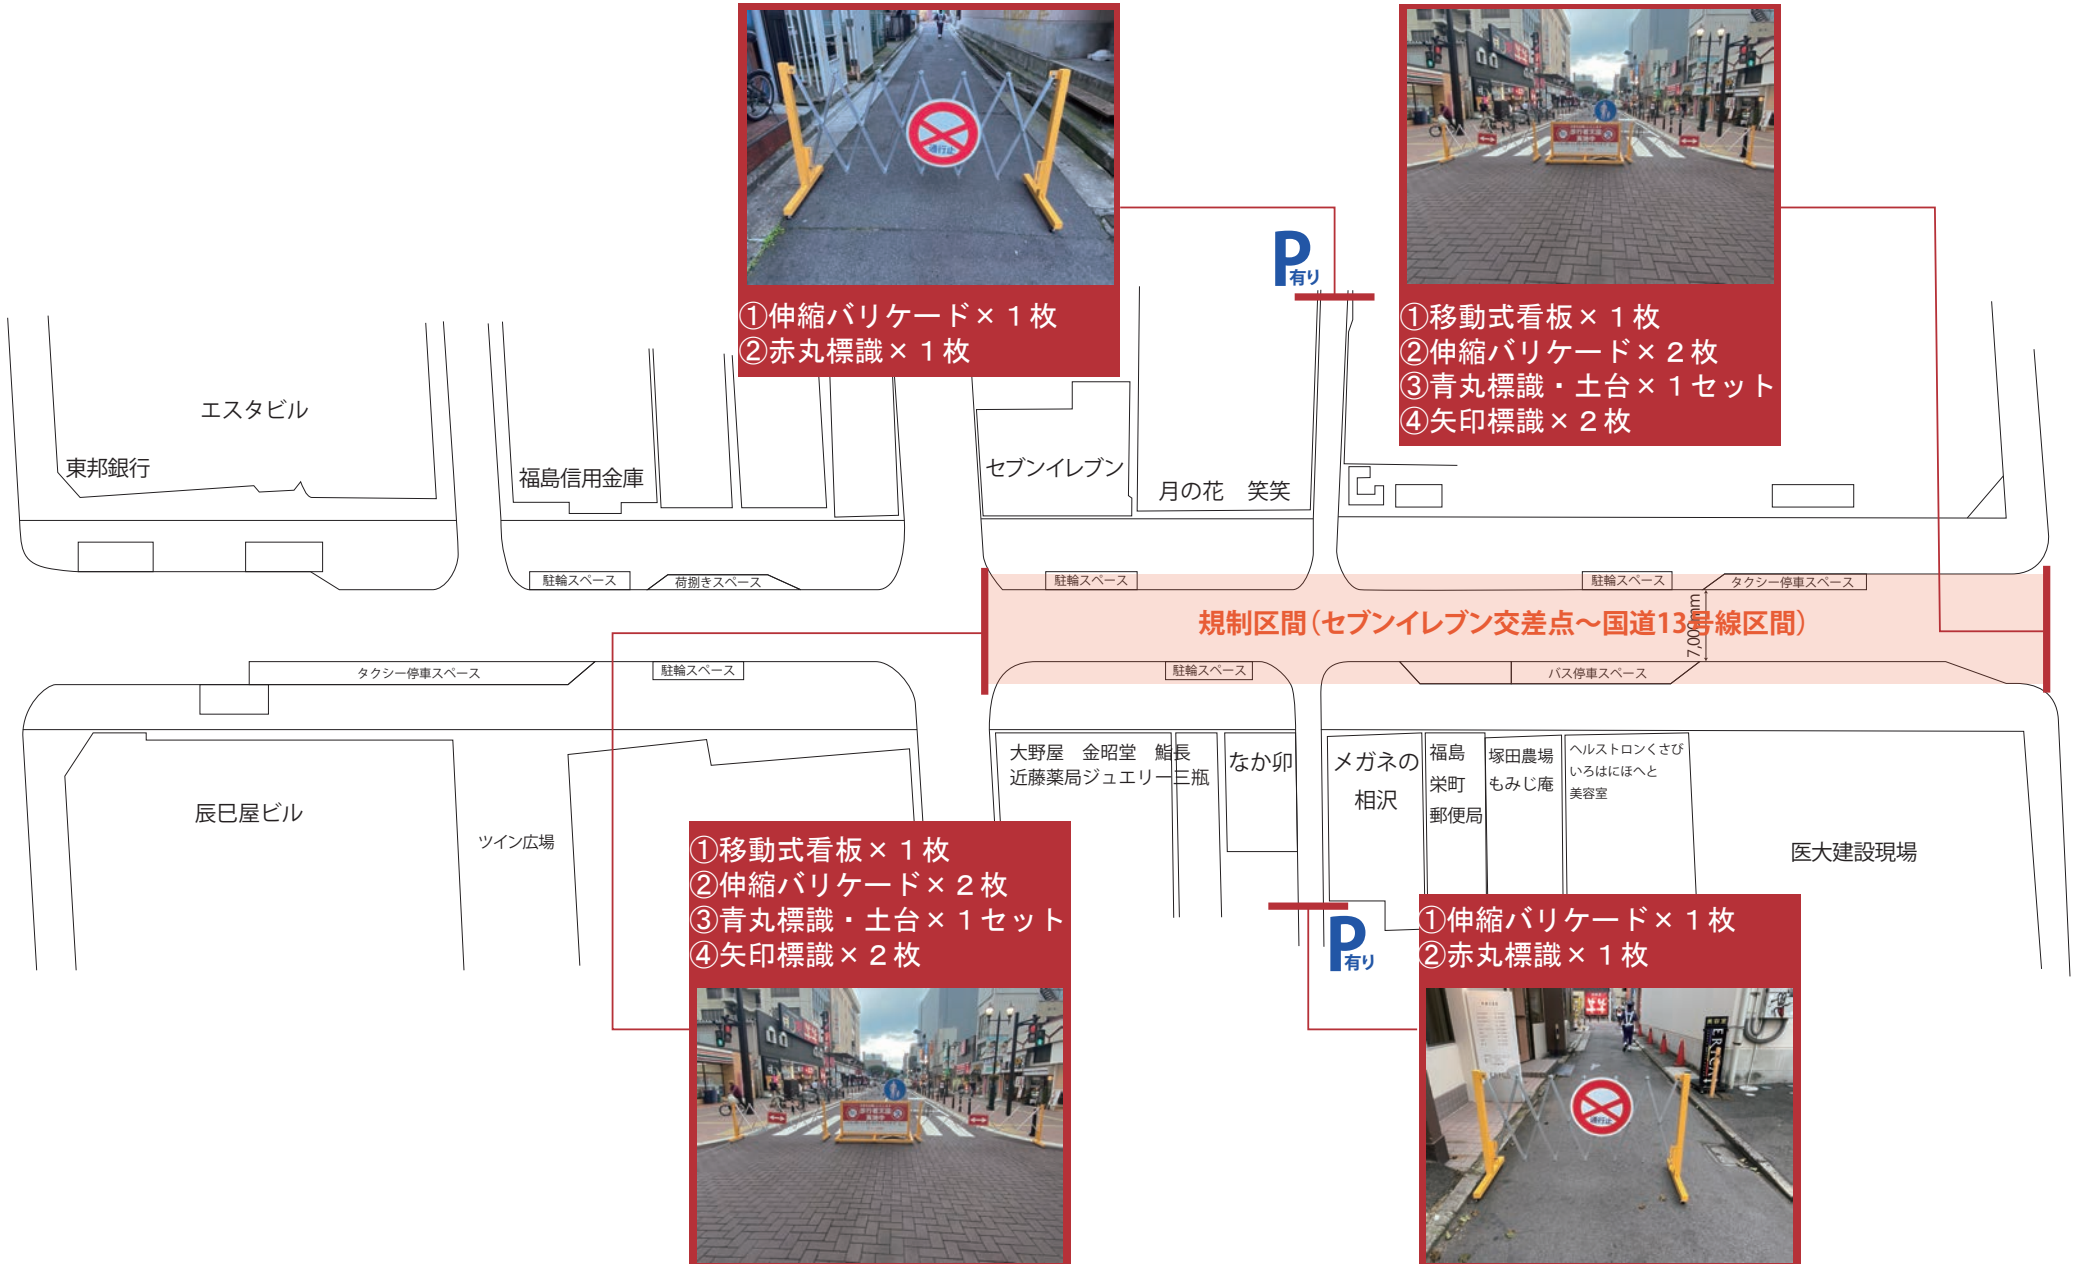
①伸縮バリケード×１枚
②赤丸標識×１枚

P有り

①移動式看板×１枚
②伸縮バリケード×２枚
③青丸標識・土台×１セット
④矢印標識×２枚

エスタビル

東邦銀行

福島信用金庫

セブンイレブン

月の花　笑笑

駐輪スペース　荷捌きスペース

駐輪スペース

駐輪スペース　タクシー停車スペース

規制区間（セブンイレブン交差点～国道13号線区間）

7,000mm

タクシー停車スペース　駐輪スペース

駐輪スペース

バス停車スペース

大野屋　金昭堂　鮨長
近藤薬局ジュエリー三瓶

なか卯

メガネの相沢

福島栄町郵便局

塚田農場もみじ庵

ヘルストロンくさび いろはにほへと 美容室

辰巳屋ビル

ツイン広場

医大建設現場

①移動式看板×１枚
②伸縮バリケード×２枚
③青丸標識・土台×１セット
④矢印標識×２枚

P有り

①伸縮バリケード×１枚
②赤丸標識×１枚